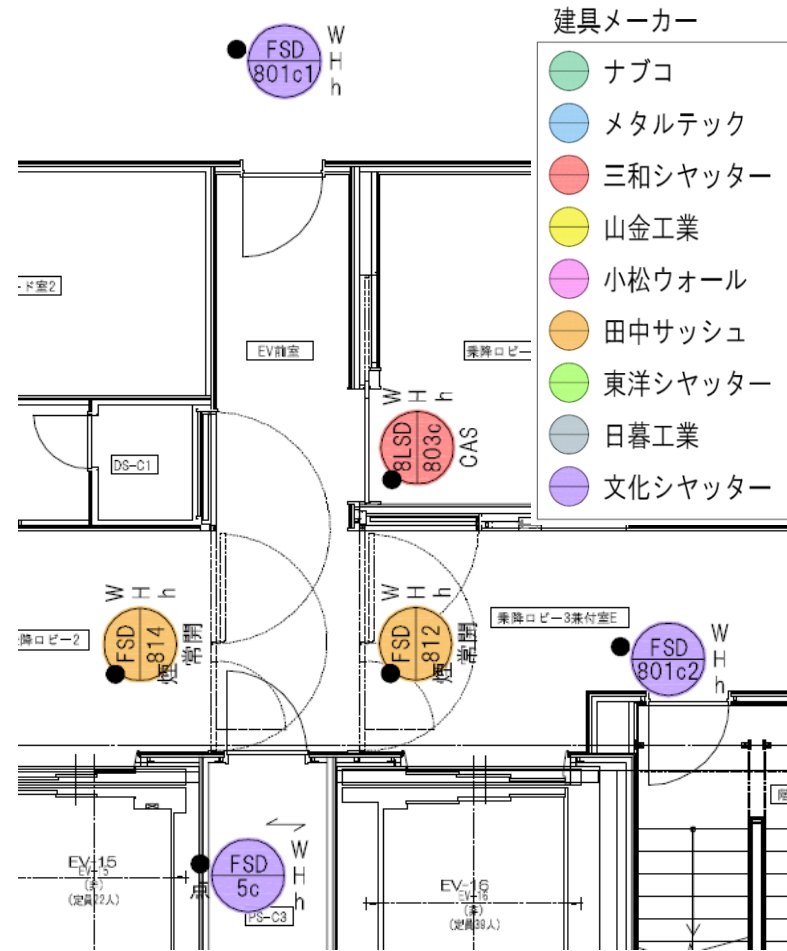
FSD
801c1
W
H
h

建具メーカー
ナブコ
メタルテック
三和シヤッター
山金工業
小松ウォール
田中サッシュ
東洋シヤッター
日暮工業
文化シヤッター

ード室2

EV前室

乗降ロビー

W
H
h
8LSD
803c
CAS

DS-C1

W
H
h
FSD
814
常開
煙

W
H
h
FSD
812
常開
煙

降ロビー2

乗降ロビー3兼付室E

FSD
801c2
W
H
h

EV-15
EV-15
(非)
(定員22人)

FSD
5c
W
H
h
点

PS-C3

EV-16
EV-16
(非)
(定員38人)